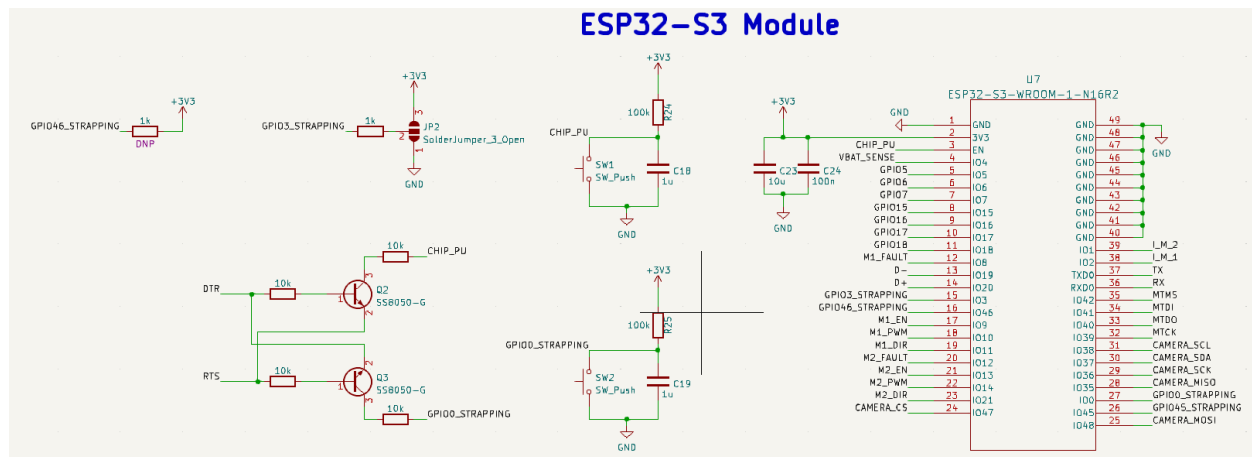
ESP32-S3 Module

GPIO46_STRAPPING
1k
DNP
+3V3

+3V3
GPIO3_STRAPPING
1k
3
2
1
JP2
SolderJumper_3_Open
GND

+3V3
100k
R24
CHIP_PU
SW1
SW_Push
C18
1u
GND

+3V3
GND
C23
10u
C24
100n
GND

U7
ESP32-S3-WROOM-1-N16R2

| Net | Pin | Name | Name | Pin | Net |
|---|---|---|---|---|---|
| GND | 1 | GND | GND | 49 | GND |
| | 2 | 3V3 | GND | 48 | |
| CHIP_PU | 3 | EN | GND | 47 | |
| VBAT_SENSE | 4 | IO4 | GND | 46 | |
| GPIO5 | 5 | IO5 | GND | 45 | |
| GPIO6 | 6 | IO6 | GND | 44 | |
| GPIO7 | 7 | IO7 | GND | 43 | |
| GPIO15 | 8 | IO15 | GND | 42 | |
| GPIO16 | 9 | IO16 | GND | 41 | |
| GPIO17 | 10 | IO17 | GND | 40 | |
| GPIO18 | 11 | IO18 | IO1 | 39 | I_M_2 |
| M1_FAULT | 12 | IO8 | IO2 | 38 | I_M_1 |
| D- | 13 | IO19 | TXD0 | 37 | TX |
| D+ | 14 | IO20 | RXD0 | 36 | RX |
| GPIO3_STRAPPING | 15 | IO3 | IO42 | 35 | MTMS |
| GPIO46_STRAPPING | 16 | IO46 | IO41 | 34 | MTDI |
| M1_EN | 17 | IO9 | IO40 | 33 | MTDO |
| M1_PWM | 18 | IO10 | IO39 | 32 | MTCK |
| M1_DIR | 19 | IO11 | IO38 | 31 | CAMERA_SCL |
| M2_FAULT | 20 | IO12 | IO37 | 30 | CAMERA_SDA |
| M2_EN | 21 | IO13 | IO36 | 29 | CAMERA_SCK |
| M2_PWM | 22 | IO14 | IO35 | 28 | CAMERA_MISO |
| M2_DIR | 23 | IO21 | IO0 | 27 | GPIO0_STRAPPING |
| CAMERA_CS | 24 | IO47 | IO45 | 26 | GPIO45_STRAPPING |
| | | | IO48 | 25 | CAMERA_MOSI |

10k
CHIP_PU
DTR
10k
3
1
2
Q2
SS8050-G
RTS
10k
3
1
2
Q3
SS8050-G
10k
GPIO0_STRAPPING

+3V3
100k
R25
GPIO0_STRAPPING
SW2
SW_Push
C19
1u
GND